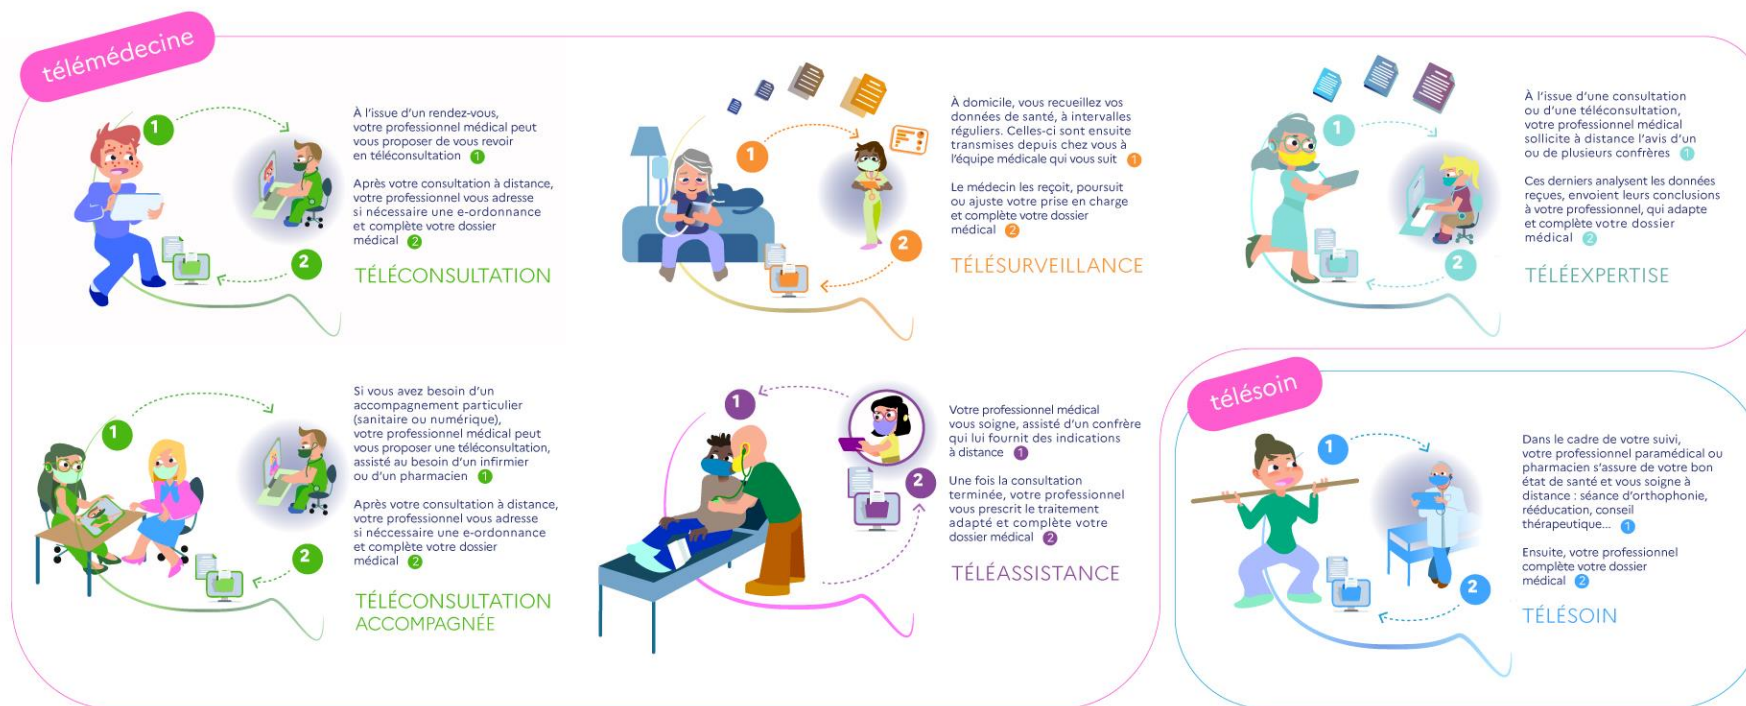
télémédecine

À l'issue d'un rendez-vous, votre professionnel médical peut vous proposer de vous revoir en téléconsultation 1

Après votre consultation à distance, votre professionnel vous adresse si nécessaire une e-ordonnance et complète votre dossier médical 2

TÉLÉCONSULTATION

À domicile, vous recueillez vos données de santé, à intervalles réguliers. Celles-ci sont ensuite transmises depuis chez vous à l'équipe médicale qui vous suit 1

Le médecin les reçoit, poursuit ou ajuste votre prise en charge et complète votre dossier médical 2

TÉLÉSURVEILLANCE

À l'issue d'une consultation ou d'une téléconsultation, votre professionnel médical sollicite à distance l'avis d'un ou de plusieurs confrères 1

Ces derniers analysent les données reçues, envoient leurs conclusions à votre professionnel, qui adapte et complète votre dossier médical 2

TÉLÉEXPERTISE

Si vous avez besoin d'un accompagnement particulier (sanitaire ou numérique), votre professionnel médical peut vous proposer une téléconsultation, assisté au besoin d'un infirmier ou d'un pharmacien 1

Après votre consultation à distance, votre professionnel vous adresse si nécessaire une e-ordonnance et complète votre dossier médical 2

TÉLÉCONSULTATION ACCOMPAGNÉE

Votre professionnel médical vous soigne, assisté d'un confrère qui lui fournit des indications à distance 1

Une fois la consultation terminée, votre professionnel vous prescrit le traitement adapté et complète votre dossier médical 2

TÉLÉASSISTANCE

télésoin

Dans le cadre de votre suivi, votre professionnel paramédical ou pharmacien s'assure de votre bon état de santé et vous soigne à distance : séance d'orthophonie, rééducation, conseil thérapeutique... 1

Ensuite, votre professionnel complète votre dossier médical 2

TÉLÉSOIN